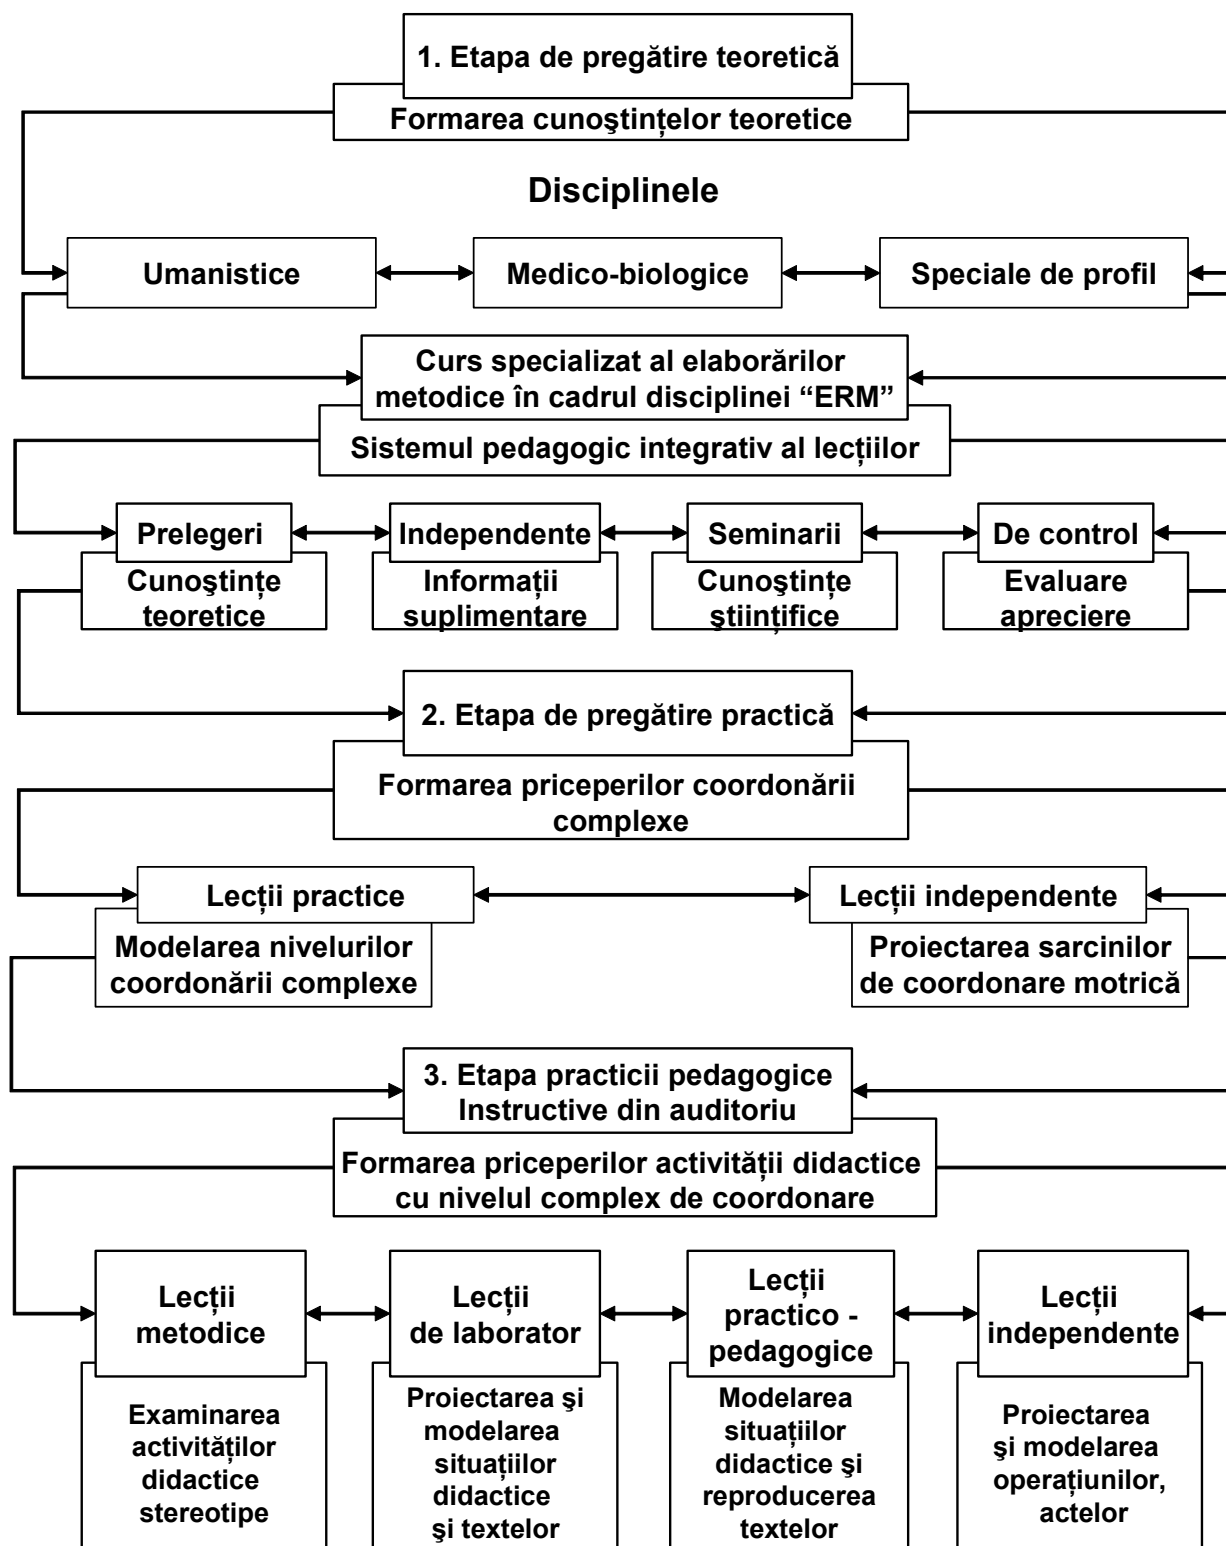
1. Etapa de pregătire teoretică

Formarea cunoştinţelor teoretice

Disciplinele

Umanistice

Medico-biologice

Speciale de profil

Curs specializat al elaborărilor metodice în cadrul disciplinei “ERM”

Sistemul pedagogic integrativ al lecţiilor

Prelegeri

Cunoştinţe teoretice

Independente

Informaţii suplimentare

Seminarii

Cunoştinţe ştiinţifice

De control

Evaluare apreciere

2. Etapa de pregătire practică

Formarea priceperilor coordonării complexe

Lecţii practice

Modelarea nivelurilor coordonării complexe

Lecţii independente

Proiectarea sarcinilor de coordonare motrică

3. Etapa practicii pedagogice Instructive din auditoriu

Formarea priceperilor activităţii didactice cu nivelul complex de coordonare

Lecţii metodice

Examinarea activităţilor didactice stereotipe

Lecţii de laborator

Proiectarea şi modelarea situaţiilor didactice şi textelor

Lecţii practico - pedagogice

Modelarea situaţiilor didactice şi reproducerea textelor

Lecţii independente

Proiectarea şi modelarea operaţiunilor, actelor